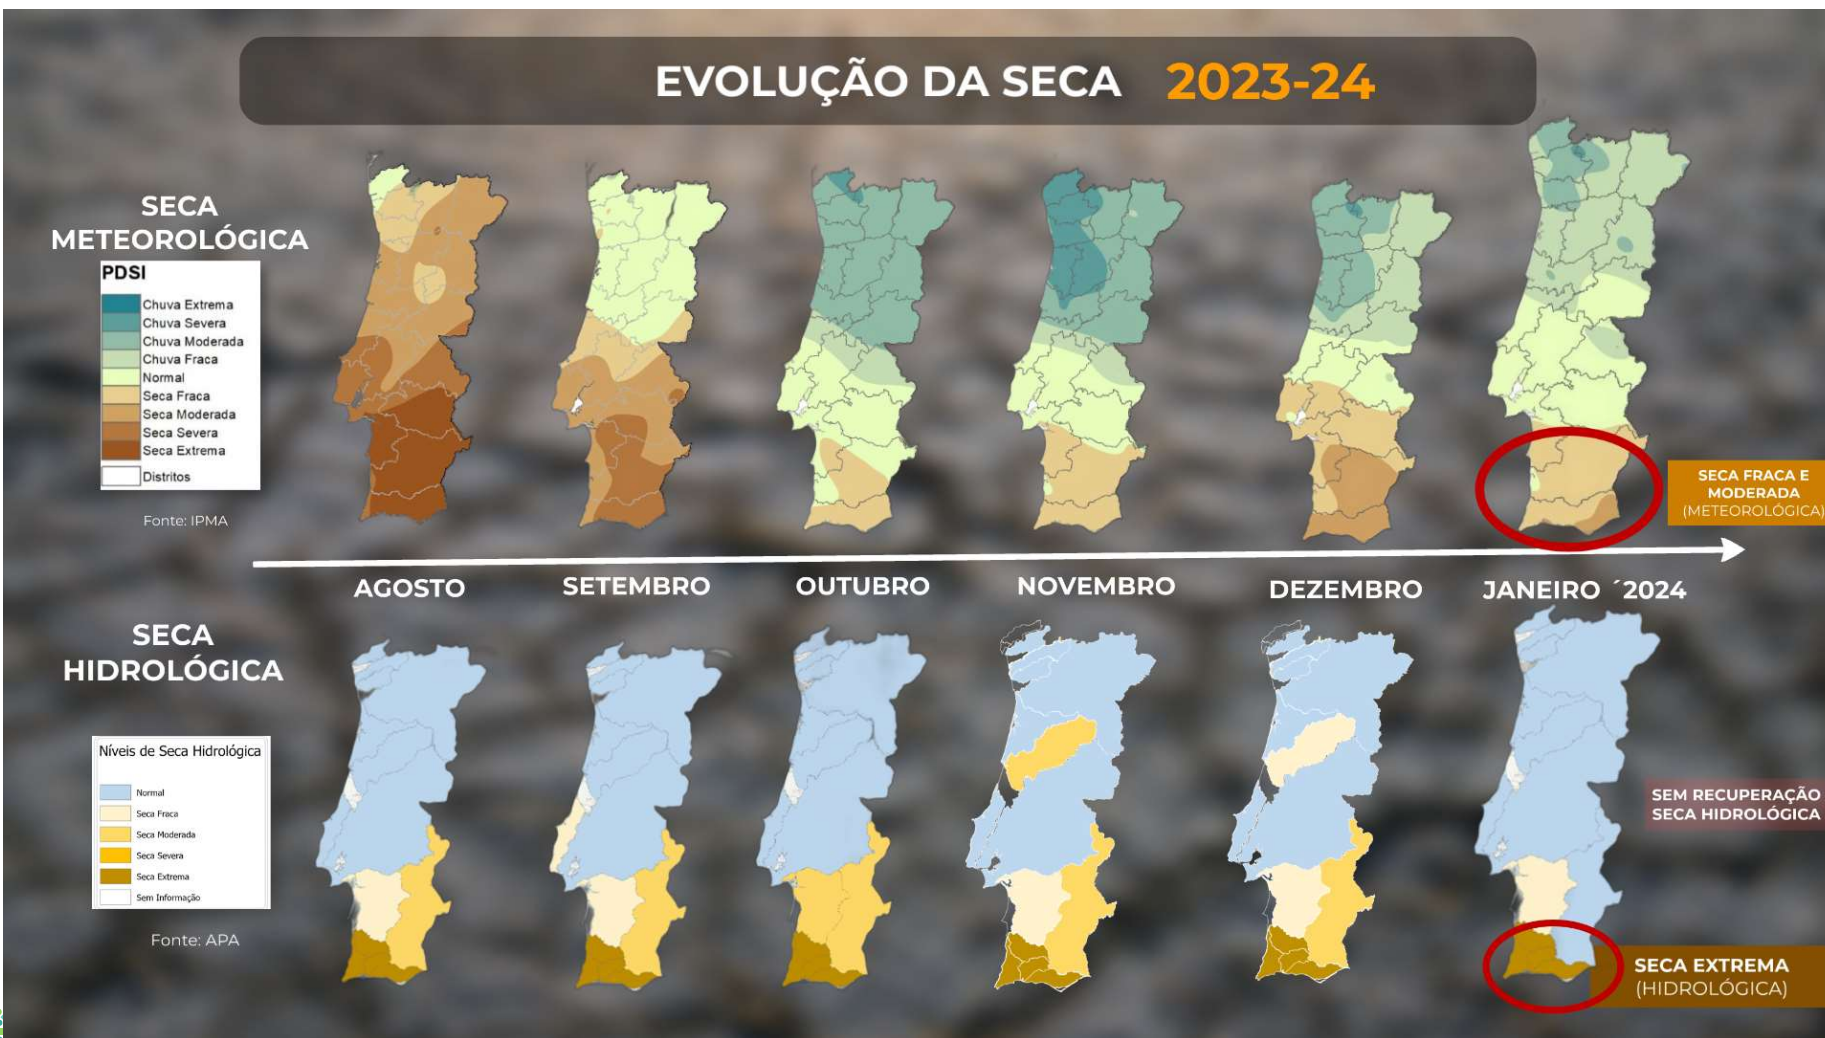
EVOLUÇÃO DA SECA 2023-24

SECA METEOROLÓGICA

PDSI
Chuva Extrema
Chuva Severa
Chuva Moderada
Chuva Fraca
Normal
Seca Fraca
Seca Moderada
Seca Severa
Seca Extrema
Distritos

Fonte: IPMA

SECA FRACA E MODERADA (METEOROLÓGICA)

AGOSTO
SETEMBRO
OUTUBRO
NOVEMBRO
DEZEMBRO
JANEIRO ´2024

SECA HIDROLÓGICA

Níveis de Seca Hidrológica
Normal
Seca Fraca
Seca Moderada
Seca Severa
Seca Extrema
Sem Informação

Fonte: APA

SEM RECUPERAÇÃO SECA HIDROLÓGICA

SECA EXTREMA (HIDROLÓGICA)